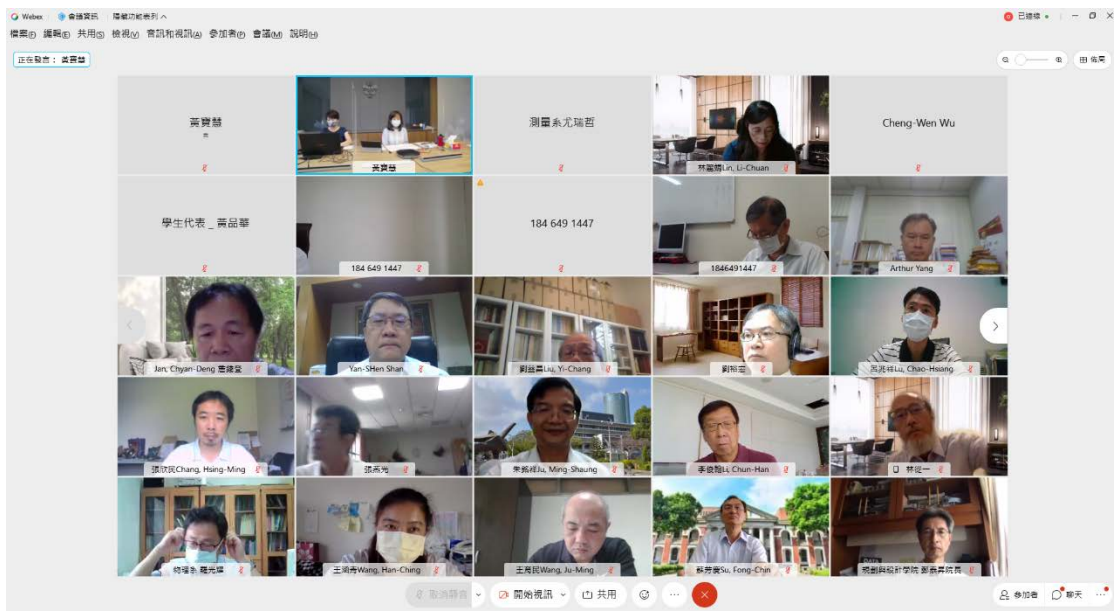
Webex 會議資訊 隱藏功能表列 ∧

已連線 • — ✕

檔案(F) 編輯(E) 共用(S) 檢視(V) 音訊和視訊(A) 參加者(P) 會議(M) 說明(H)

正在發言：黃寶慧

佈局

黃寶慧

黃寶慧

測量系尤瑞哲

林麗娟Lin, Li-Chuan

Cheng-Wen Wu

學生代表＿黃品華

184 649 1447

184 649 1447

1846491447

Arthur Yang

Jan, Chyan-Deng 詹錢登

Yan-SHen Shan

劉益昌Liu, Yi-Chang

劉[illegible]

呂兆祥Lu, Chao-Hsiang

張行民Chang, Hsing-Ming

張燕光

朱銘祥Ju, Ming-Shaung

李俊翰Li, Chun-Han

林從一

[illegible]

王涵青Wang, Han-Ching

王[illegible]Wang, Ju-Ming

蘇芳慶Su, Fong-Chin

規劃與設計學院 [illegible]

取消靜音 開始視訊 共用 參加者 聊天